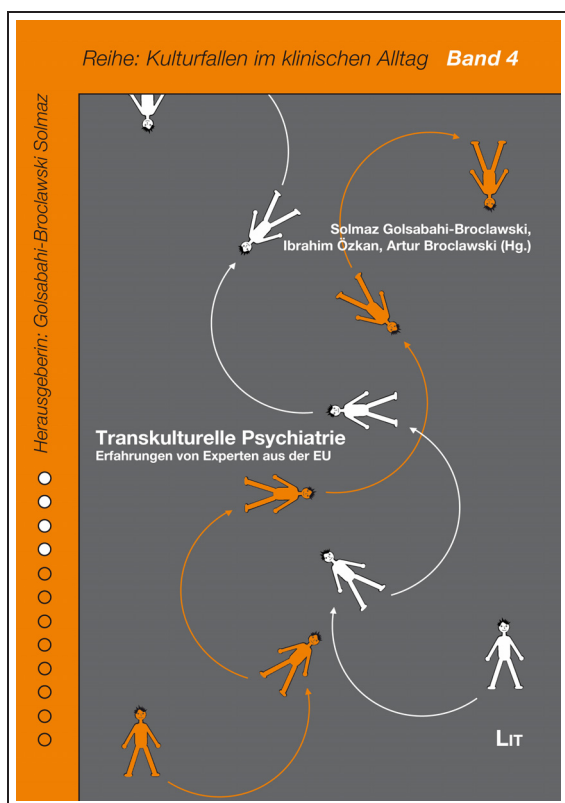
Reihe: Kulturfallen im klinischen Alltag Band 4

Herausgeberin: Golsabahi-Broclawski Solmaz

Solmaz Golsabahi-Broclawski, Ibrahim Özkan, Artur Broclawski (Hg.)

Transkulturelle Psychiatrie
Erfahrungen von Experten aus der EU

LIT